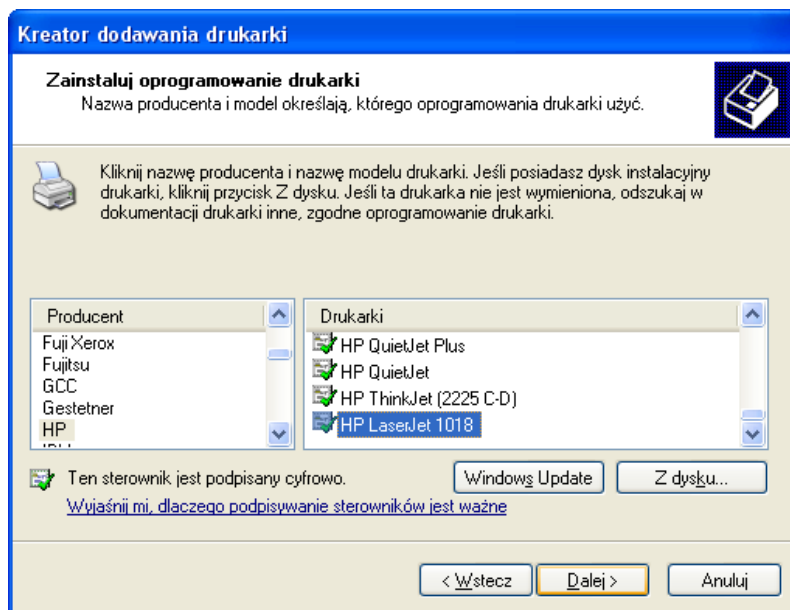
Kreator dodawania drukarki

Zainstaluj oprogramowanie drukarki
Nazwa producenta i model określają, którego oprogramowania drukarki użyć.

Kliknij nazwę producenta i nazwę modelu drukarki. Jeśli posiadasz dysk instalacyjny drukarki, kliknij przycisk Z dysku. Jeśli ta drukarka nie jest wymieniona, odszukaj w dokumentacji drukarki inne, zgodne oprogramowanie drukarki.

| Producent |
|---|
| Fuji Xerox |
| Fujitsu |
| GCC |
| Gestetner |
| HP |
| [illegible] |

| Drukarki |
|---|
| HP QuietJet Plus |
| HP QuietJet |
| HP ThinkJet (2225 C-D) |
| HP LaserJet 1018 |

Ten sterownik jest podpisany cyfrowo.

Windows Update

Z dysku...

Wyjaśnij mi, dlaczego podpisywanie sterowników jest ważne

< Wstecz

Dalej >

Anuluj